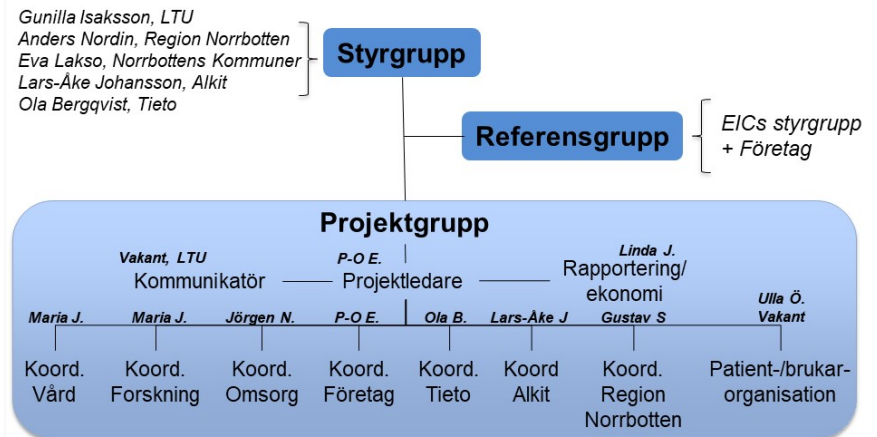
Gunilla Isaksson, LTU
Anders Nordin, Region Norrbotten
Eva Lakso, Norrbottens Kommuner
Lars-Åke Johansson, Alkit
Ola Bergqvist, Tieto

Styrgrupp

Referensgrupp

EICs styrgrupp
+ Företag

Projektgrupp

Vakant, LTU
Kommunikatör

P-O E.
Projektledare

Linda J.
Rapportering/
ekonomi

Maria J.
Koord. Vård

Maria J.
Koord. Forskning

Jörgen N.
Koord. Omsorg

P-O E.
Koord. Företag

Ola B.
Koord. Tieto

Lars-Åke J
Koord Alkit

Gustav S
Koord. Region Norrbotten

Ulla Ö.
Vakant
Patient-/brukar-organisation